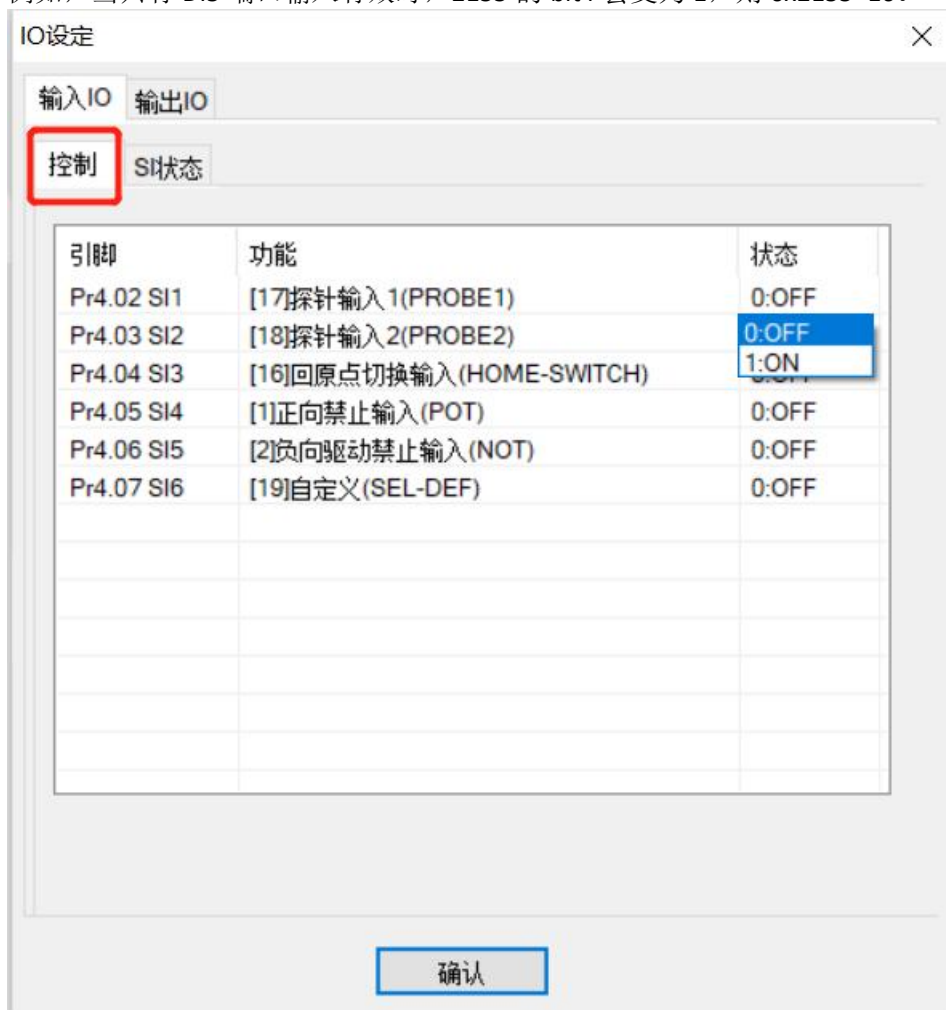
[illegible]

IO设定

×

输入IO 输出IO

控制 SI状态

| 引脚 | 功能 | 状态 |
|---|---|---|
| Pr4.02 SI1 | [17]探针输入1(PROBE1) | 0:OFF |
| Pr4.03 SI2 | [18]探针输入2(PROBE2) | 0:OFF |
| Pr4.04 SI3 | [16]回原点切换输入(HOME-SWITCH) | 1:ON |
| Pr4.05 SI4 | [1]正向禁止输入(POT) | 0:OFF |
| Pr4.06 SI5 | [2]负向驱动禁止输入(NOT) | 0:OFF |
| Pr4.07 SI6 | [19]自定义(SEL-DEF) | 0:OFF |

确认